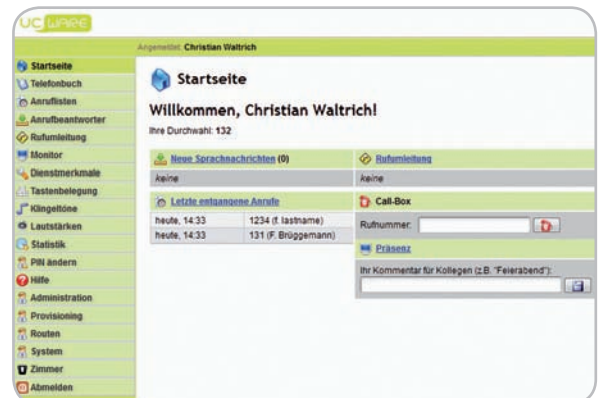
UCWARE

Angemeldet: Christian Waltrich

Startseite
Telefonbuch
Anruflisten
Anrufbeantworter
Rufumleitung
Monitor
Dienstmerkmale
Tastenbelegung
Klingeltöne
Lautstärken
Statistik
PIN ändern
Hilfe
Administration
Provisioning
Routen
System
Zimmer
Abmelden

Startseite

Willkommen, Christian Waltrich!

Ihre Durchwahl: 132

Neue Sprachnachrichten (0)

keine

Rufumleitung

keine

Letzte entgangene Anrufe

| heute, 14:33 | 1234 (f. lastname) |
|---|---|
| heute, 14:33 | 131 (F. Brüggemann) |

Call-Box

Rufnummer:

Präsenz

Ihr Kommentar für Kollegen (z.B. "Feierabend"):